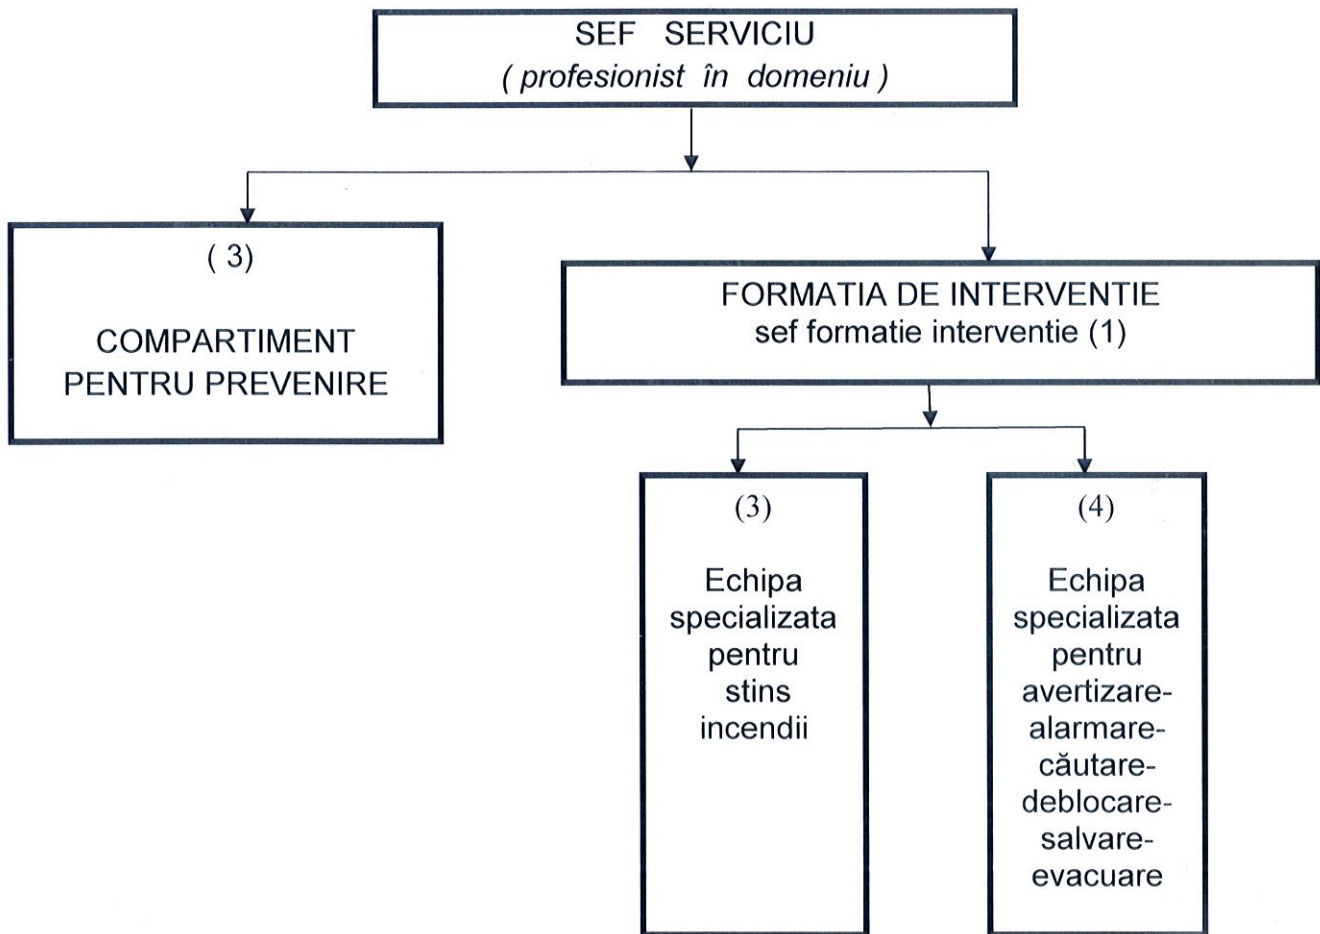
SEF SERVICIU
( profesionist în domeniu )

( 3)

COMPARTIMENT PENTRU PREVENIRE

FORMATIA DE INTERVENTIE
sef formatie interventie (1)

(3)

Echipa specializata pentru stins incendii

(4)

Echipa specializata pentru avertizare-alarmare-căutare-deblocare-salvare-evacuare